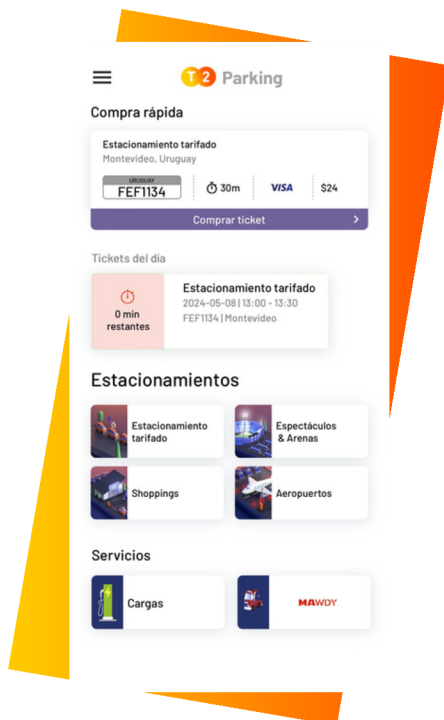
T2 Parking

Compra rápida

Estacionamiento tarifado
Montevideo, Uruguay

URUGUAY
FEF1134

30m

VISA

$24

Comprar ticket

Tickets del día

0 min restantes

Estacionamiento tarifado
2024-05-08 | 13:00 - 13:30
FEF1134 | Montevideo

Estacionamientos

Estacionamiento tarifado

Espectáculos & Arenas

Shoppings

Aeropuertos

Servicios

Cargas

MAWDY